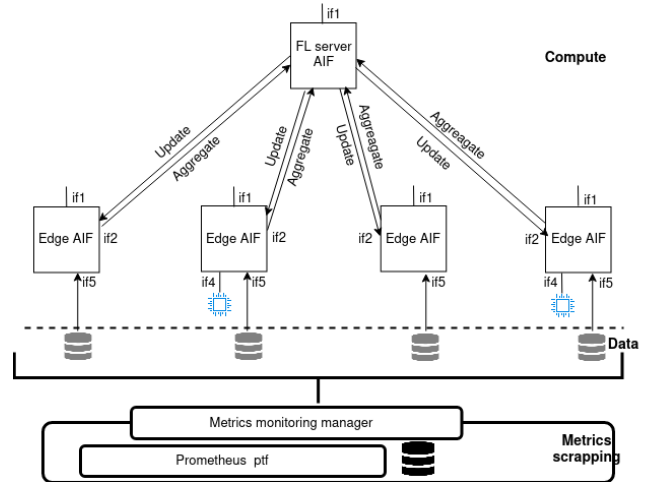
if1
FL server
AIF

Compute

Update
Aggregate
Update
Aggregate
Aggregate
Update
Aggreagate
Update

if1
Edge AIF
if2
if5

if1
Edge AIF
if2
if4
if5

if1
if2
Edge AIF
if5

if1
if2
Edge AIF
if4
if5

Data

Metrics monitoring manager

Prometheus ptf

Metrics
scrapping